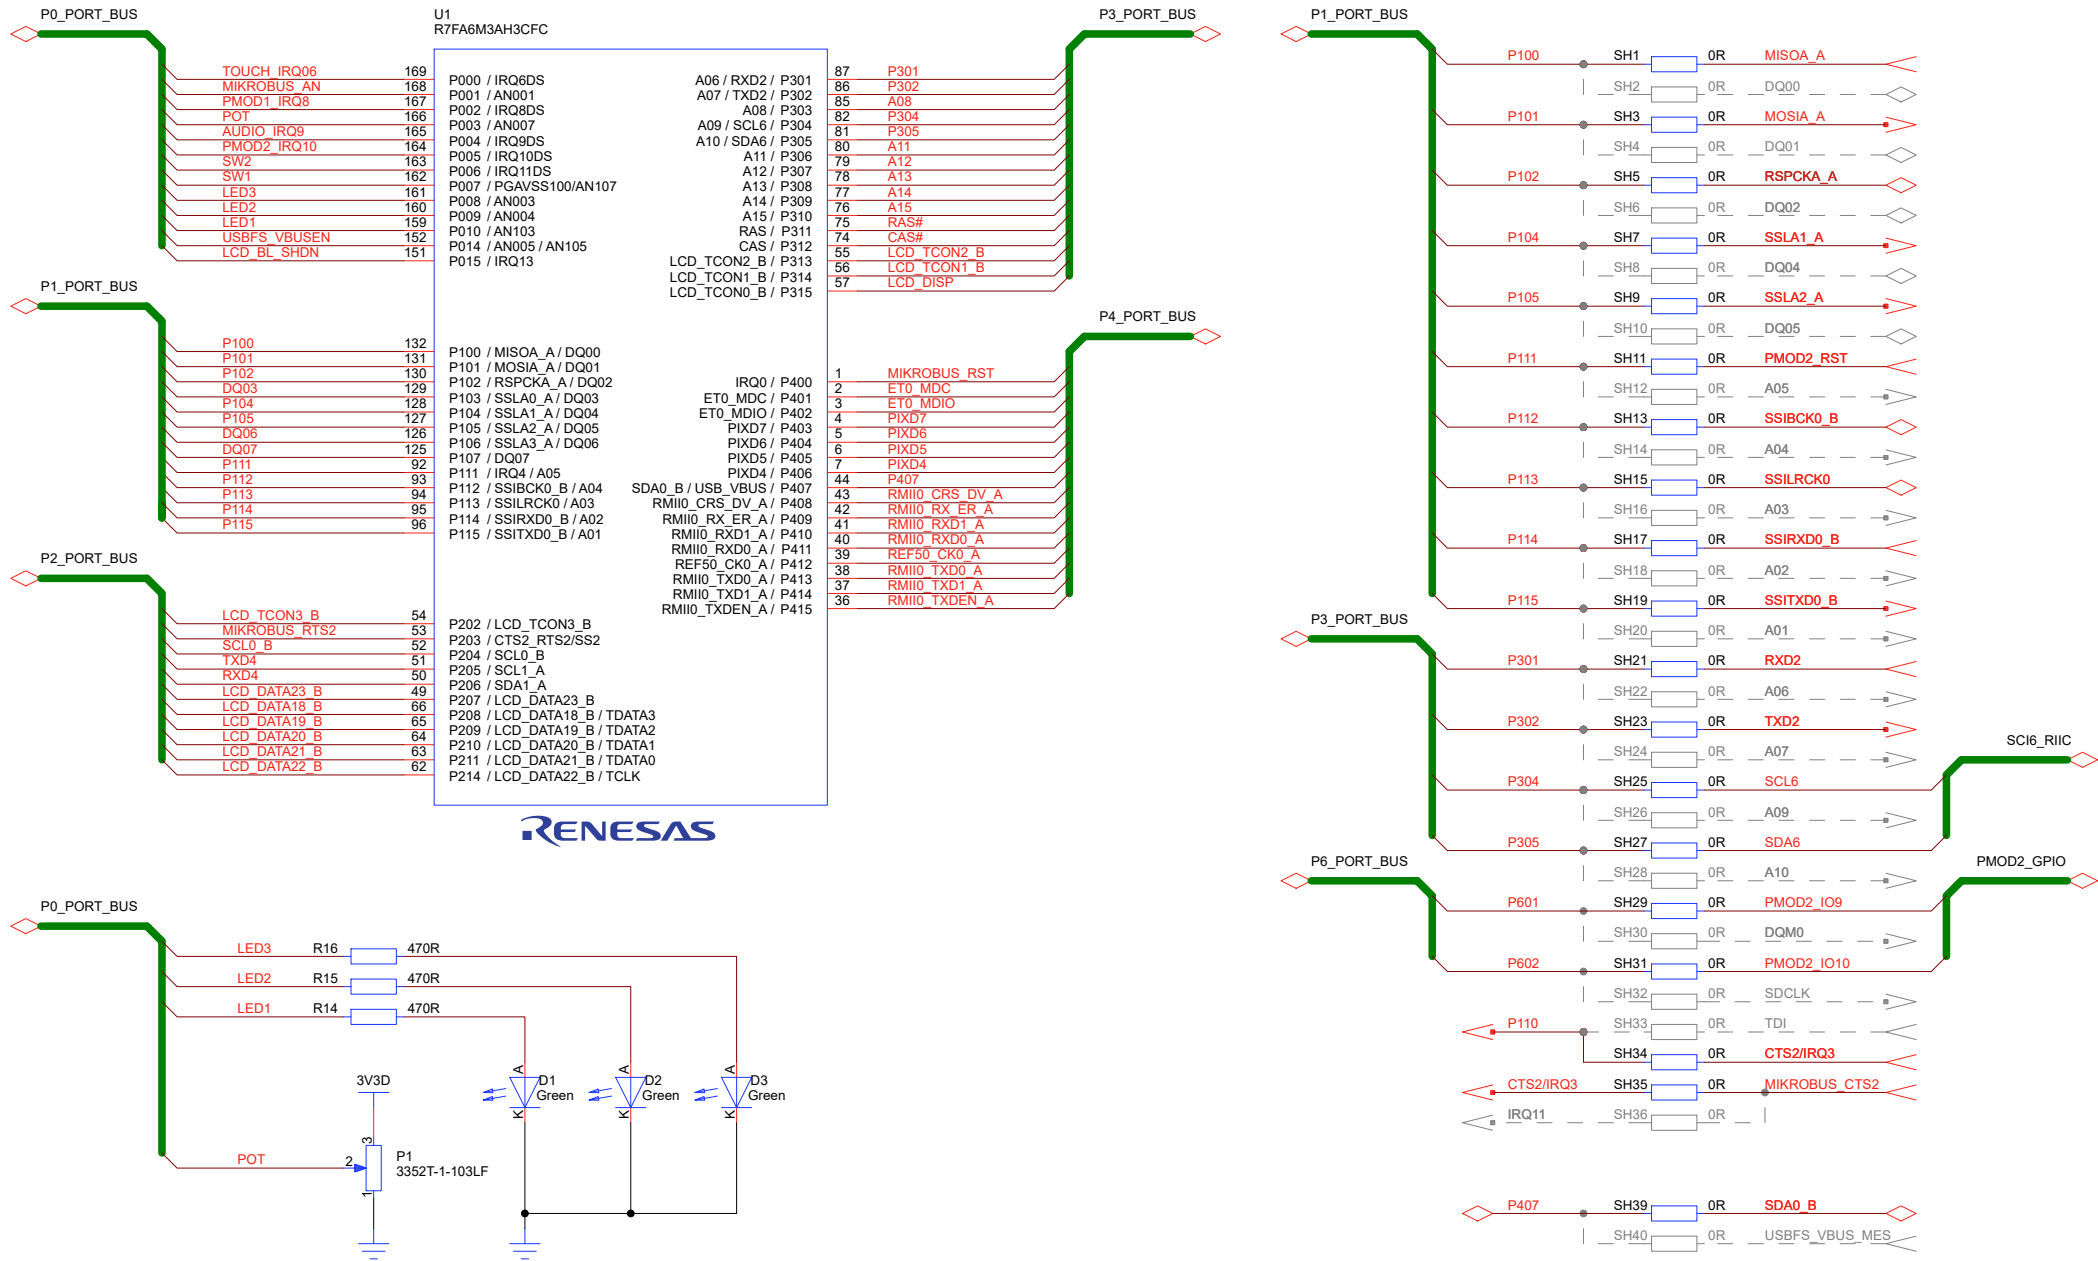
P0_PORT_BUS

U1
R7FA6M3AH3CFC

P3_PORT_BUS

P1_PORT_BUS

TOUCH_IRQ06 169
MIKROBUS_AN 168
PMOD1_IRQ8 167
POT 166
AUDIO_IRQ9 165
PMOD2_IRQ10 164
SW2 163
SW1 162
LED3 161
LED2 160
LED1 159
USBFS_VBUSEN 152
LCD_BL_SHDN 151

P000 / IRQ6DS
P001 / AN001
P002 / IRQ8DS
P003 / AN007
P004 / IRQ9DS
P005 / IRQ10DS
P006 / IRQ11DS
P007 / PGAVSS100/AN107
P008 / AN003
P009 / AN004
P010 / AN103
P014 / AN005 / AN105
P015 / IRQ13

A06 / RXD2 / P301 87 P301
A07 / TXD2 / P302 86 P302
A08 / P303 85 A08
A09 / SCL6 / P304 82 P304
A10 / SDA6 / P305 81 P305
A11 / P306 80 A11
A12 / P307 79 A12
A13 / P308 78 A13
A14 / P309 77 A14
A15 / P310 76 A15
RAS / P311 75 RAS#
CAS / P312 74 CAS#
LCD_TCON2_B / P313 55 LCD_TCON2_B
LCD_TCON1_B / P314 56 LCD_TCON1_B
LCD_TCON0_B / P315 57 LCD_DISP

P1_PORT_BUS

P4_PORT_BUS

P100 132
P101 131
P102 130
DQ03 129
P104 128
P105 127
DQ06 126
DQ07 125
P111 92
P112 93
P113 94
P114 95
P115 96

P100 / MISOA_A / DQ00
P101 / MOSIA_A / DQ01
P102 / RSPCKA_A / DQ02
P103 / SSLA0_A / DQ03
P104 / SSLA1_A / DQ04
P105 / SSLA2_A / DQ05
P106 / SSLA3_A / DQ06
P107 / DQ07
P111 / IRQ4 / A05
P112 / SSIBCK0_B / A04
P113 / SSILRCK0 / A03
P114 / SSIRXD0_B / A02
P115 / SSITXD0_B / A01

IRQ0 / P400 1 MIKROBUS_RST
ET0_MDC / P401 2 ET0_MDC
ET0_MDIO / P402 3 ET0_MDIO
PIXD7 / P403 4 PIXD7
PIXD6 / P404 5 PIXD6
PIXD5 / P405 6 PIXD5
PIXD4 / P406 7 PIXD4
SDA0_B / USB_VBUS / P407 44 P407
RMII0_CRS_DV_A / P408 43 RMII0_CRS_DV_A
RMII0_RX_ER_A / P409 42 RMII0_RX_ER_A
RMII0_RXD1_A / P410 41 RMII0_RXD1_A
RMII0_RXD0_A / P411 40 RMII0_RXD0_A
REF50_CK0_A / P412 39 REF50_CK0_A
RMII0_TXD0_A / P413 38 RMII0_TXD0_A
RMII0_TXD1_A / P414 37 RMII0_TXD1_A
RMII0_TXDEN_A / P415 36 RMII0_TXDEN_A

P2_PORT_BUS

LCD_TCON3_B 54
MIKROBUS_RTS2 53
SCL0_B 52
TXD4 51
RXD4 50
LCD_DATA23_B 49
LCD_DATA18_B 66
LCD_DATA19_B 65
LCD_DATA20_B 64
LCD_DATA21_B 63
LCD_DATA22_B 62

P202 / LCD_TCON3_B
P203 / CTS2_RTS2/SS2
P204 / SCL0_B
P205 / SCL1_A
P206 / SDA1_A
P207 / LCD_DATA23_B
P208 / LCD_DATA18_B / TDATA3
P209 / LCD_DATA19_B / TDATA2
P210 / LCD_DATA20_B / TDATA1
P211 / LCD_DATA21_B / TDATA0
P214 / LCD_DATA22_B / TCLK

RENESAS

P0_PORT_BUS

LED3 R16 470R
LED2 R15 470R
LED1 R14 470R

3V3D

A D1 Green K
A D2 Green K
A D3 Green K

POT 2 3 1
P1
3352T-1-103LF

P100 SH1 0R MISOA_A
SH2 0R DQ00
P101 SH3 0R MOSIA_A
SH4 0R DQ01
P102 SH5 0R RSPCKA_A
SH6 0R DQ02
P104 SH7 0R SSLA1_A
SH8 0R DQ04
P105 SH9 0R SSLA2_A
SH10 0R DQ05
P111 SH11 0R PMOD2_RST
SH12 0R A05
P112 SH13 0R SSIBCK0_B
SH14 0R A04
P113 SH15 0R SSILRCK0
SH16 0R A03
P114 SH17 0R SSIRXD0_B
SH18 0R A02
P115 SH19 0R SSITXD0_B
P3_PORT_BUS
SH20 0R A01
P301 SH21 0R RXD2
SH22 0R A06
P302 SH23 0R TXD2
SH24 0R A07
SCI6_RIIC
P304 SH25 0R SCL6
SH26 0R A09
P305 SH27 0R SDA6
P6_PORT_BUS
PMOD2_GPIO
SH28 0R A10
P601 SH29 0R PMOD2_IO9
SH30 0R DQM0
P602 SH31 0R PMOD2_IO10
SH32 0R SDCLK
P110 SH33 0R TDI
SH34 0R CTS2/IRQ3
CTS2/IRQ3 SH35 0R MIKROBUS_CTS2
IRQ11 SH36 0R

P407 SH39 0R SDA0_B
SH40 0R USBFS_VBUS_MES